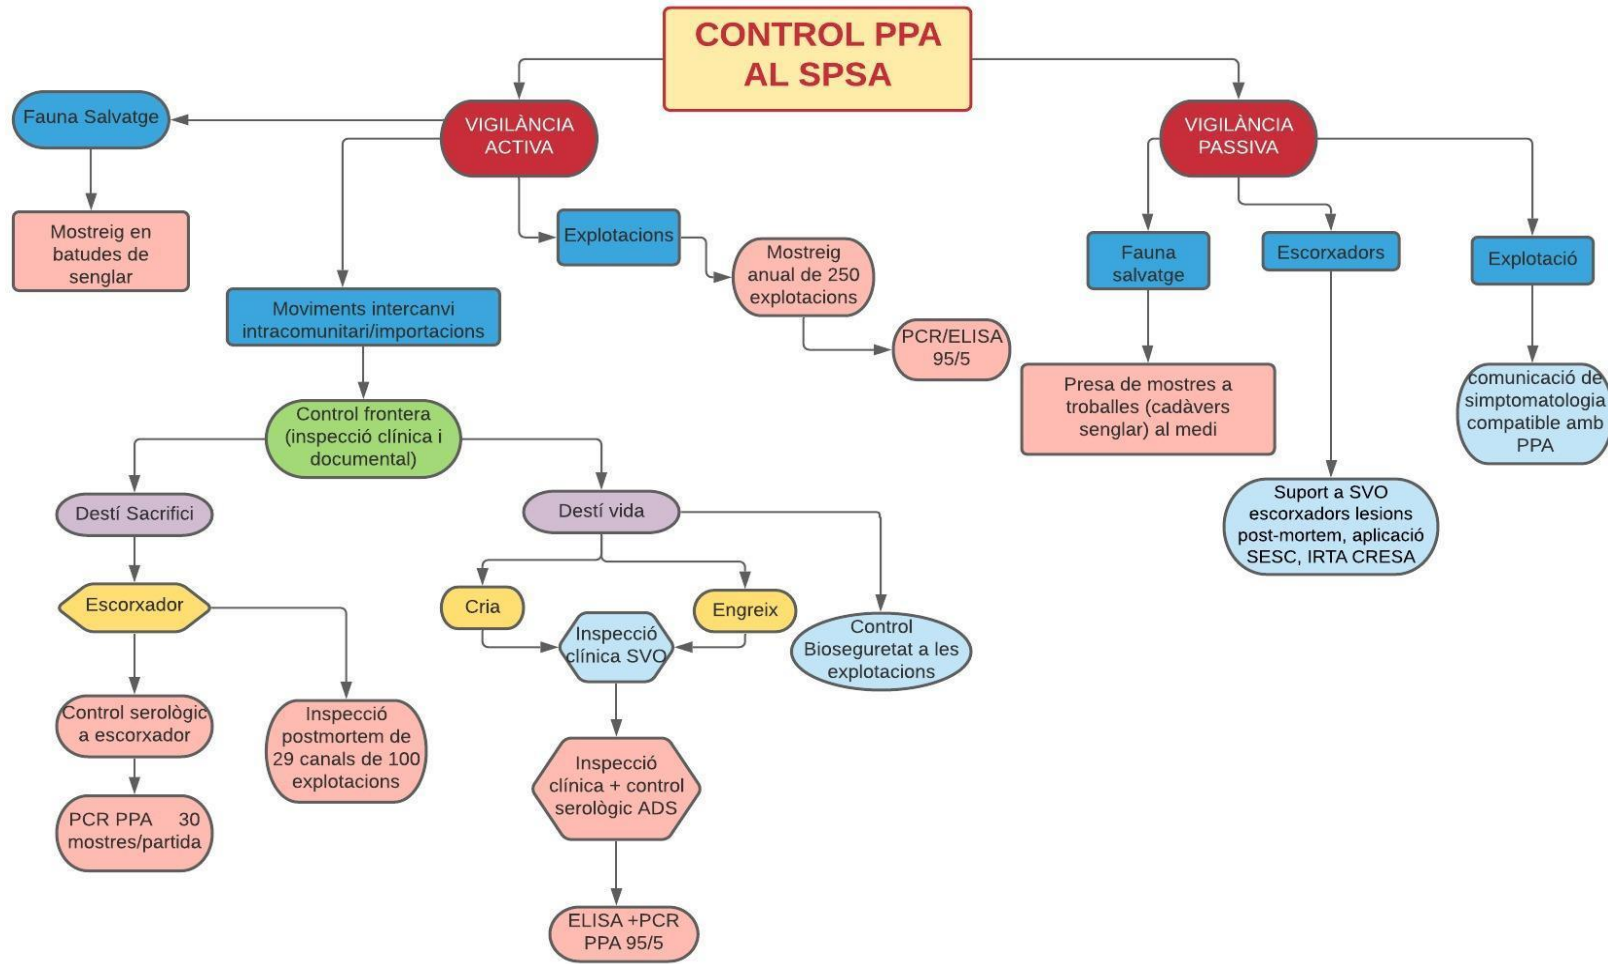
CONTROL PPA AL SPSA

VIGILÀNCIA ACTIVA

Fauna Salvatge

Mostreig en batudes de senglar

Moviments intercanvi intracomunitari/importacions

Control frontera (inspecció clínica i documental)

Destí Sacrifici

Escorxador

Control serològic a escorxador

PCR PPA 30 mostres/partida

Inspecció postmortem de 29 canals de 100 explotacions

Destí vida

Cria

Engreix

Inspecció clínica SVO

Inspecció clínica + control serològic ADS

ELISA +PCR PPA 95/5

Control Bioseguretat a les explotacions

Explotacions

Mostreig anual de 250 explotacions

PCR/ELISA 95/5

VIGILÀNCIA PASSIVA

Fauna salvatge

Presa de mostres a troballes (cadàvers senglar) al medi

Escorxadors

Suport a SVO escorxadors lesions post-mortem, aplicació SESC, IRTA CRESA

Explotació

comunicació de simptomatologia compatible amb PPA